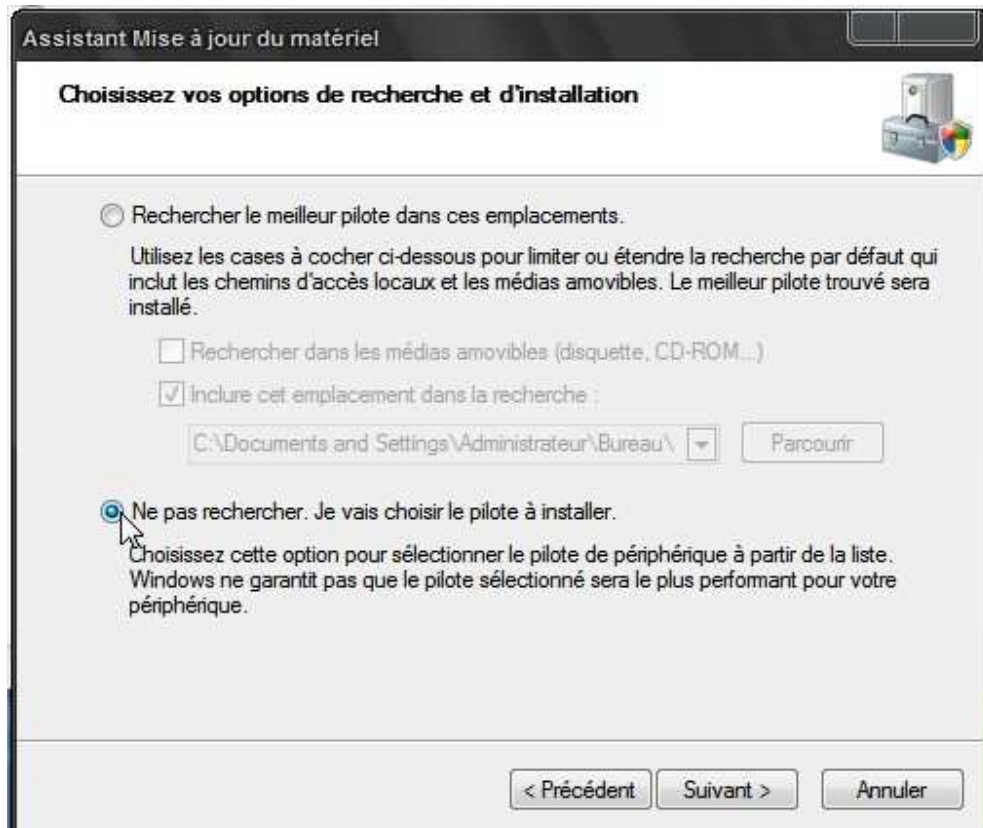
Assistant Mise à jour du matériel

Choisissez vos options de recherche et d'installation

Rechercher le meilleur pilote dans ces emplacements.

Utilisez les cases à cocher ci-dessous pour limiter ou étendre la recherche par défaut qui inclut les chemins d'accès locaux et les médias amovibles. Le meilleur pilote trouvé sera installé.

Rechercher dans les médias amovibles (disquette, CD-ROM...)

Inclure cet emplacement dans la recherche :

C:\Documents and Settings\Administrateur\Bureau\

Parcourir

Ne pas rechercher. Je vais choisir le pilote à installer.

Choisissez cette option pour sélectionner le pilote de périphérique à partir de la liste. Windows ne garantit pas que le pilote sélectionné sera le plus performant pour votre périphérique.

< Précédent

Suivant >

Annuler